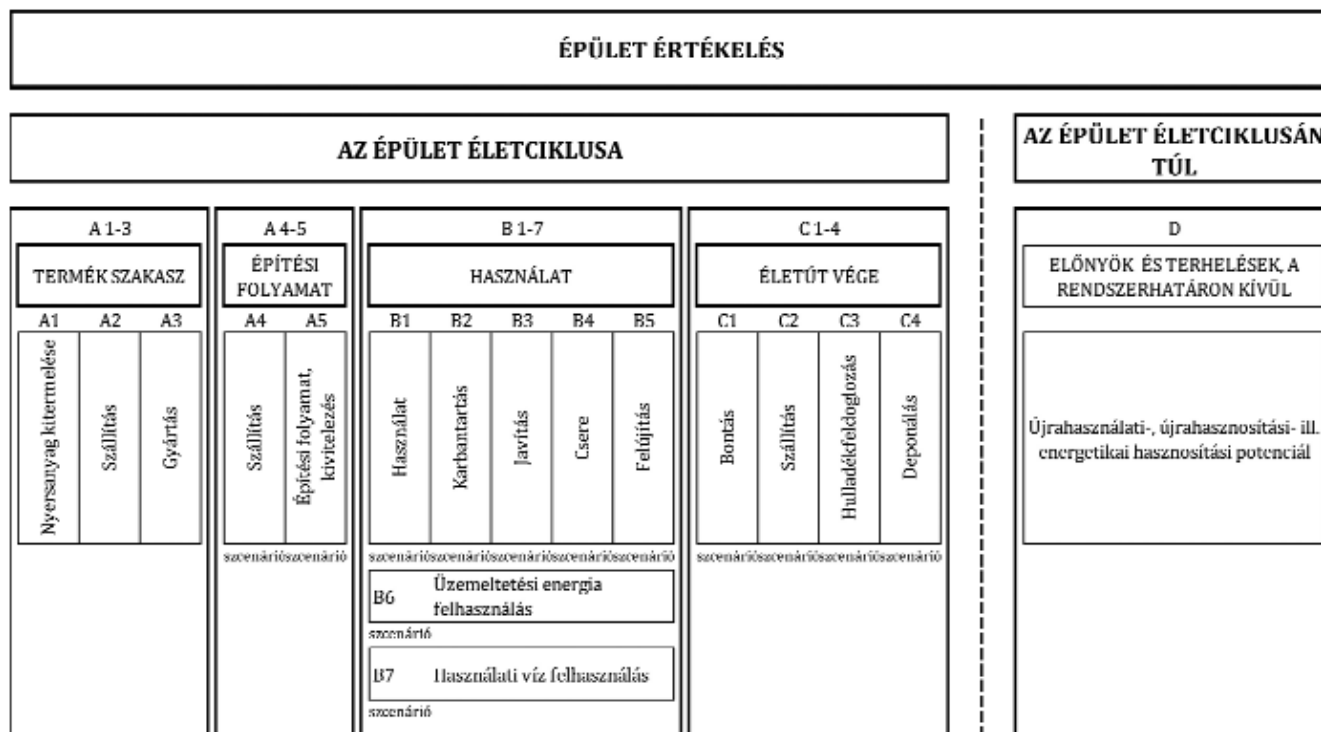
ÉPÜLET ÉRTÉKELÉS

AZ ÉPÜLET ÉLETCIKLUSA

AZ ÉPÜLET ÉLETCIKLUSÁN TÚL

A 1-3

TERMÉK SZAKASZ

A1 A2 A3

Nyersanyag kitermelése

Szállítás

Gyártás

A 4-5

ÉPÍTÉSI FOLYAMAT

A4 A5

Szállítás

Építési folyamat, kivitelezés

szcenárió szcenárió

B 1-7

HASZNÁLAT

B1 B2 B3 B4 B5

Használat

Karbantartás

Javítás

Csere

Felújítás

szcenárió szcenárió szcenárió szcenárió szcenárió

B6 Üzemeltetési energia felhasználás

szcenárió

B7 Használati víz felhasználás

szcenárió

C 1-4

ÉLETÚT VÉGE

C1 C2 C3 C4

Bontás

Szállítás

Hulladékfeldolgozás

Deponálás

szcenárió szcenárió szcenárió szcenárió

D

ELŐNYÖK ÉS TERHELÉSEK, A RENDSZERHATÁRON KÍVÜL

Újrahasználati-, újrahasznosítási- ill. energetikai hasznosítási potenciál